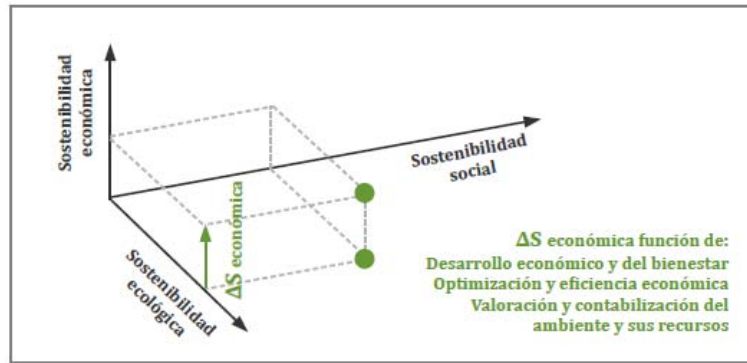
Sostenibilidad económica

Sostenibilidad social

Sostenibilidad ecológica

$\Delta S$ económica

$\Delta S$ económica función de:
Desarrollo económico y del bienestar
Optimización y eficiencia económica
Valoración y contabilización del ambiente y sus recursos